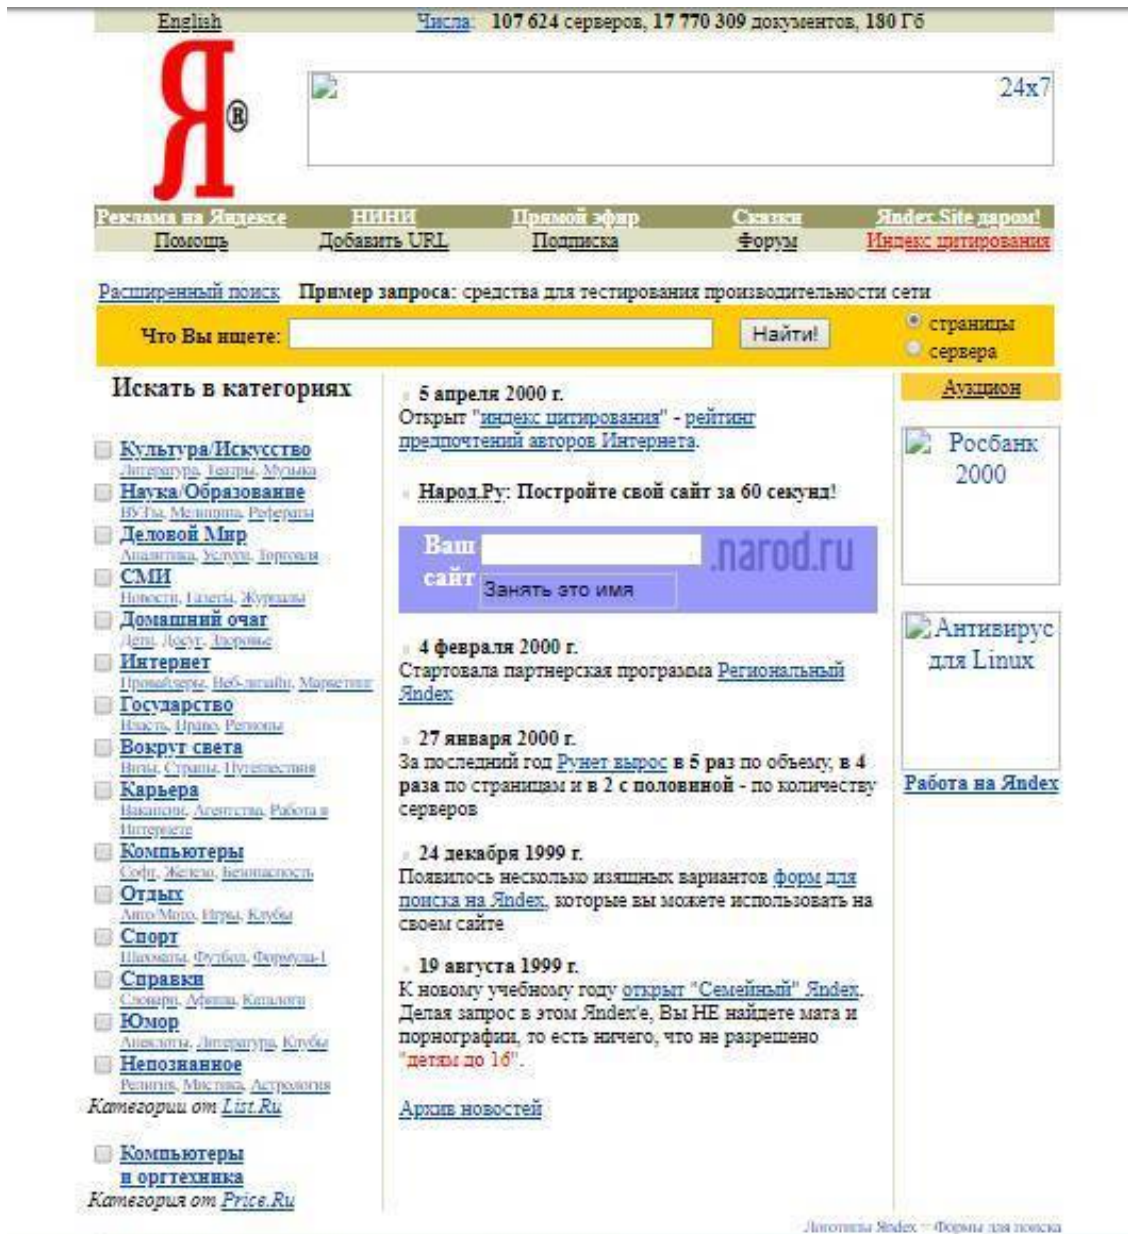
English Числа: 107 624 серверов, 17 770 309 документов, 180 Гб

Я®

24x7

Реклама на Яндексе НИНИ Прямой эфир Сказки Яndex.Site даром!
Помощь Добавить URL Подписка Форум Индекс цитирования

Расширенный поиск Пример запроса: средства для тестирования производительности сети

Что Вы ищете: Найти! страницы сервера

Искать в категориях

Культура/Искусство
Литература, Театры, Музыка
Наука/Образование
ВУЗы, Медицина, Рефераты
Деловой Мир
Аналитика, Услуги, Торговля
СМИ
Новости, Газеты, Журналы
Домашний очаг
Дети, Досуг, Здоровье
Интернет
Провайдеры, Веб-дизайн, Маркетинг
Государство
Власть, Право, Регионы
Вокруг света
Визы, Страны, Путешествия
Карьера
Вакансии, Агентства, Работа в Интернете
Компьютеры
Софт, Железо, Безопасность
Отдых
Авто/Мото, Игры, Клубы
Спорт
Шахматы, Футбол, Формула-1
Справки
Словари, Афиша, Каталоги
Юмор
Анекдоты, Литература, Клубы
Непознанное
Религия, Мистика, Астрология
Категории от List.Ru

Компьютеры и оргтехника
Категория от Price.Ru

5 апреля 2000 г.
Открыт "индекс цитирования" - рейтинг предпочтений авторов Интернета.

Народ.Ру: Постройте свой сайт за 60 секунд!

Ваш сайт .narod.ru
Занять это имя

4 февраля 2000 г.
Стартовала партнерская программа Региональный Яndex

27 января 2000 г.
За последний год Рунет вырос в 5 раз по объему, в 4 раза по страницам и в 2 с половиной - по количеству серверов

24 декабря 1999 г.
Появилось несколько изящных вариантов форм для поиска на Яndex, которые вы можете использовать на своем сайте

19 августа 1999 г.
К новому учебному году открыт "Семейный" Яndex. Делая запрос в этом Яndex'е, Вы НЕ найдете мата и порнографии, то есть ничего, что не разрешено "детям до 16".

Архив новостей

Аукцион

Росбанк 2000

Антивирус для Linux

Работа на Яndex

Логотипы Яndex -- Формы для поиска